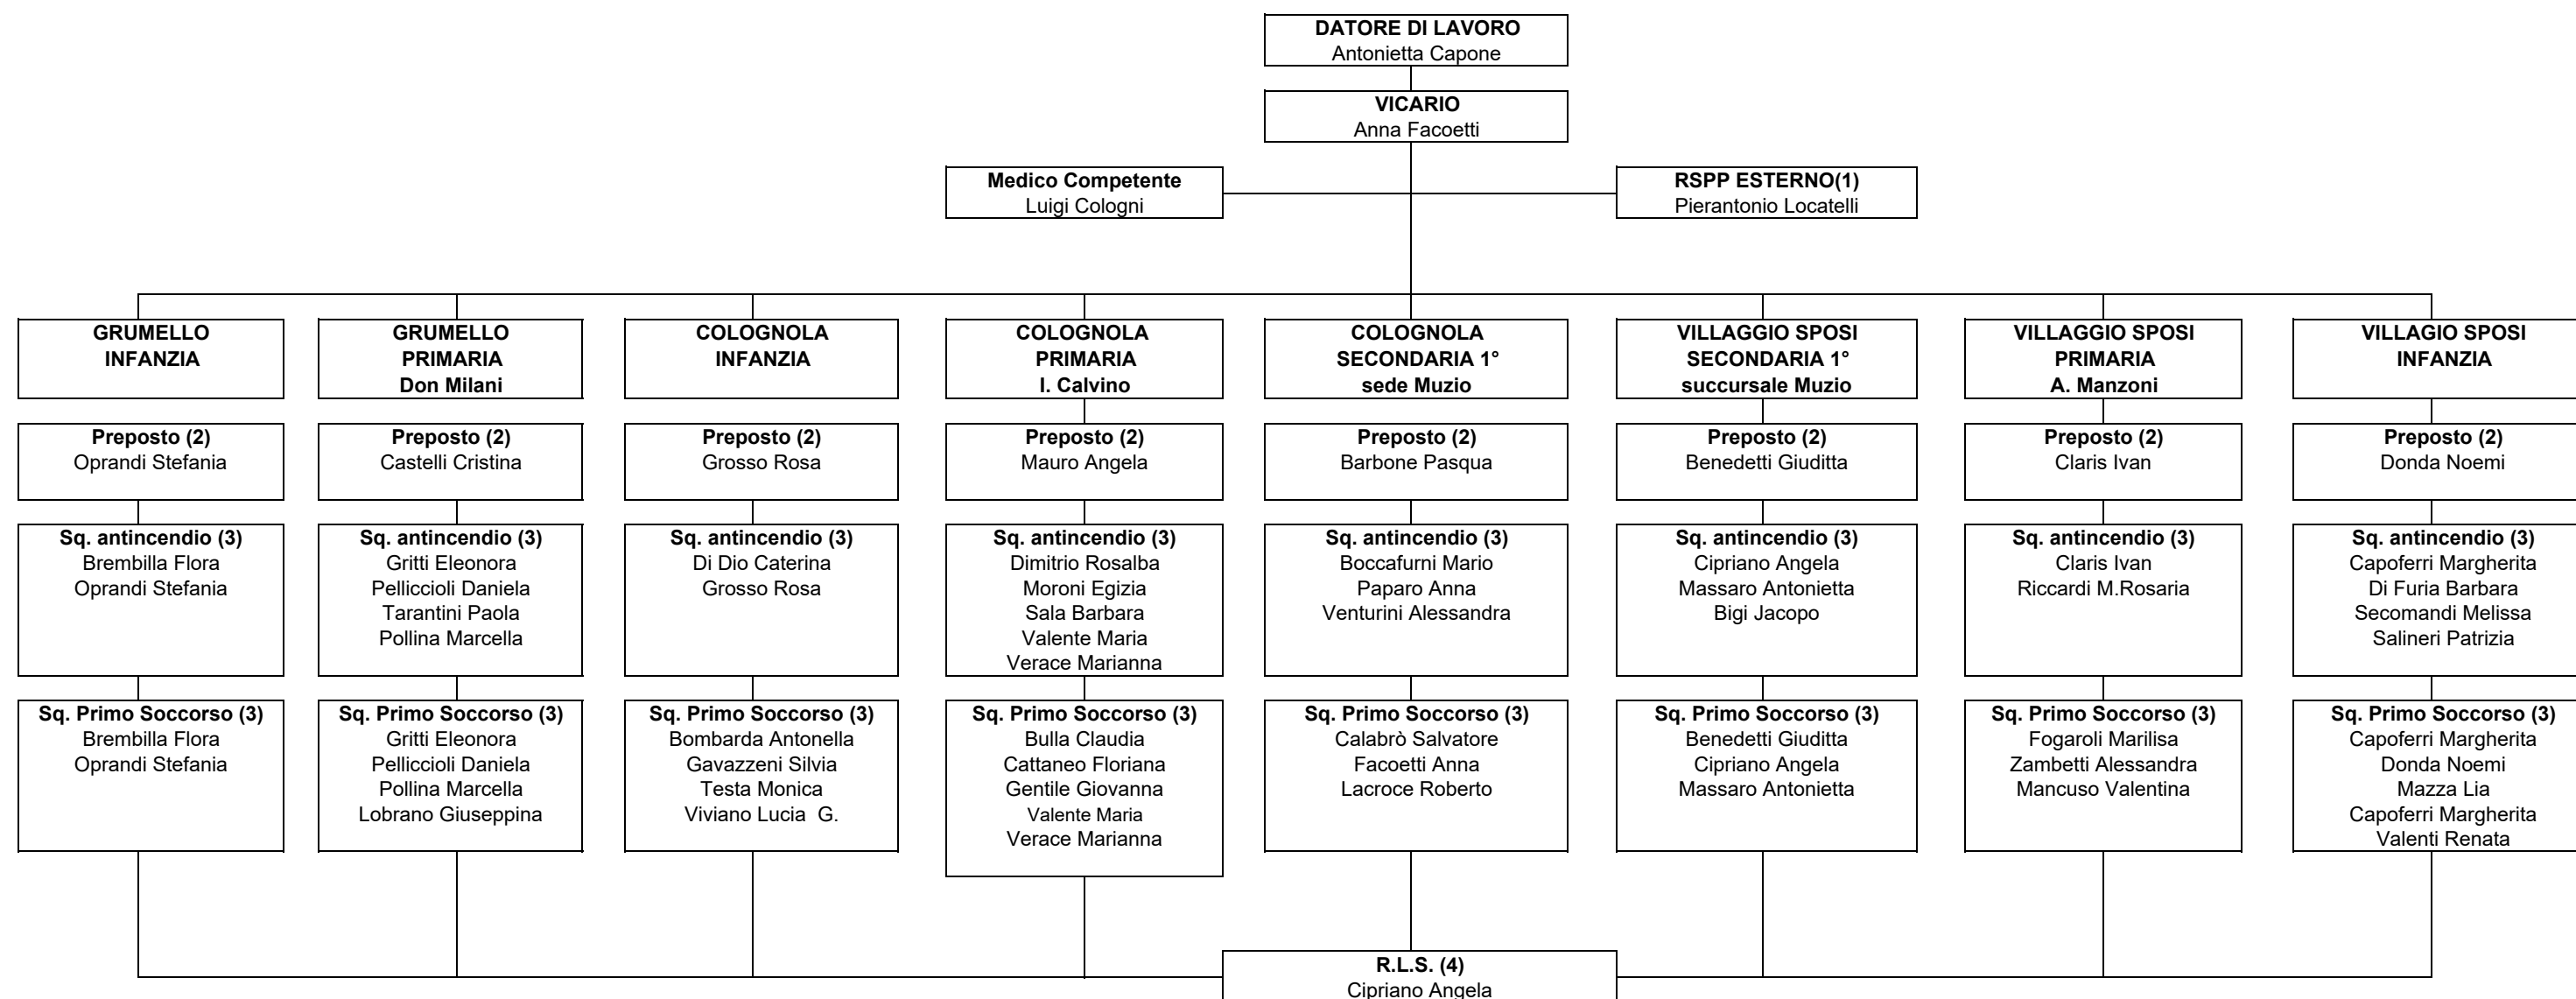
**DATORE DI LAVORO**
Antonietta Capone

**VICARIO**
Anna Facoetti

**Medico Competente**
Luigi Cologni

**RSPP ESTERNO(1)**
Pierantonio Locatelli

**GRUMELLO INFANZIA**

**Preposto (2)**
Oprandi Stefania

**Sq. antincendio (3)**
Brembilla Flora
Oprandi Stefania

**Sq. Primo Soccorso (3)**
Brembilla Flora
Oprandi Stefania

**GRUMELLO PRIMARIA Don Milani**

**Preposto (2)**
Castelli Cristina

**Sq. antincendio (3)**
Gritti Eleonora
Pelliccioli Daniela
Tarantini Paola
Pollina Marcella

**Sq. Primo Soccorso (3)**
Gritti Eleonora
Pelliccioli Daniela
Pollina Marcella
Lobrano Giuseppina

**COLOGNOLA INFANZIA**

**Preposto (2)**
Grosso Rosa

**Sq. antincendio (3)**
Di Dio Caterina
Grosso Rosa

**Sq. Primo Soccorso (3)**
Bombarda Antonella
Gavazzeni Silvia
Testa Monica
Viviano Lucia G.

**COLOGNOLA PRIMARIA I. Calvino**

**Preposto (2)**
Mauro Angela

**Sq. antincendio (3)**
Dimitrio Rosalba
Moroni Egizia
Sala Barbara
Valente Maria
Verace Marianna

**Sq. Primo Soccorso (3)**
Bulla Claudia
Cattaneo Floriana
Gentile Giovanna
Valente Maria
Verace Marianna

**COLOGNOLA SECONDARIA 1° sede Muzio**

**Preposto (2)**
Barbone Pasqua

**Sq. antincendio (3)**
Boccafurni Mario
Paparo Anna
Venturini Alessandra

**Sq. Primo Soccorso (3)**
Calabrò Salvatore
Facoetti Anna
Lacroce Roberto

**VILLAGGIO SPOSI SECONDARIA 1° succursale Muzio**

**Preposto (2)**
Benedetti Giuditta

**Sq. antincendio (3)**
Cipriano Angela
Massaro Antonietta
Bigi Jacopo

**Sq. Primo Soccorso (3)**
Benedetti Giuditta
Cipriano Angela
Massaro Antonietta

**VILLAGGIO SPOSI PRIMARIA A. Manzoni**

**Preposto (2)**
Claris Ivan

**Sq. antincendio (3)**
Claris Ivan
Riccardi M.Rosaria

**Sq. Primo Soccorso (3)**
Fogaroli Marilisa
Zambetti Alessandra
Mancuso Valentina

**VILLAGIO SPOSI INFANZIA**

**Preposto (2)**
Donda Noemi

**Sq. antincendio (3)**
Capoferri Margherita
Di Furia Barbara
Secomandi Melissa
Salineri Patrizia

**Sq. Primo Soccorso (3)**
Capoferri Margherita
Donda Noemi
Mazza Lia
Capoferri Margherita
Valenti Renata

**R.L.S. (4)**
Cipriano Angela